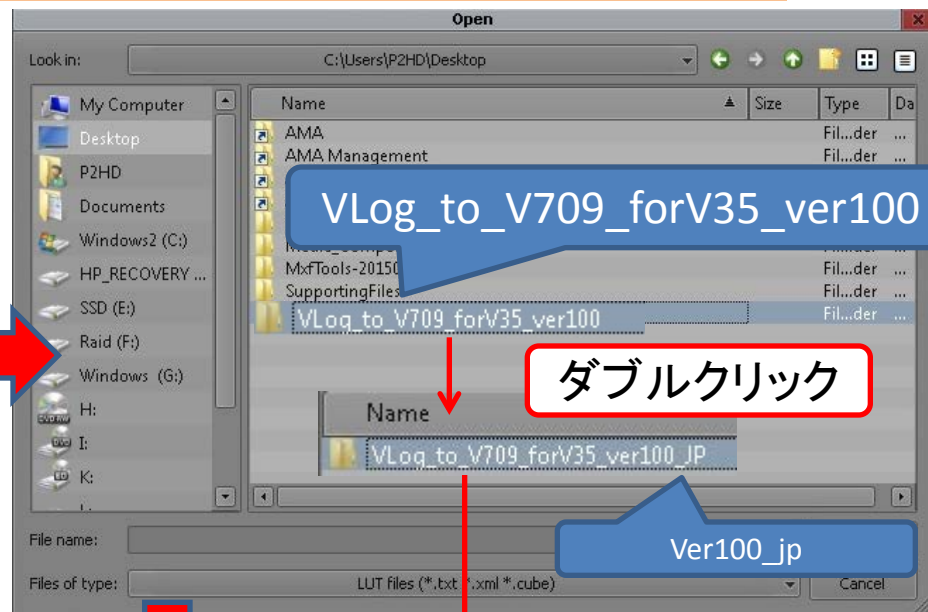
Open

Look in: C:\Users\P2HD\Desktop

My Computer
Desktop
P2HD
Documents
Windows2 (C:)
HP_RECOVERY ...
SSD (E:)
Raid (F:)
Windows (G:)
H:
I:
K:

| Name | Size | Type | Da |
|---|---|---|---|
| AMA | | Fil...der | ... |
| AMA Management | | Fil...der | ... |
| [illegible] | | Fil...der | ... |
| MxfTools-20150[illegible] | | Fil...der | ... |
| SupportingFiles | | Fil...der | ... |
| VLog_to_V709_forV35_ver100 | | Fil...der | ... |

VLog_to_V709_forV35_ver100

ダブルクリック

Name
VLog_to_V709_forV35_ver100_JP

Ver100_jp

File name:
Files of type: LUT files (*.txt *.xml *.cube)
Cancel